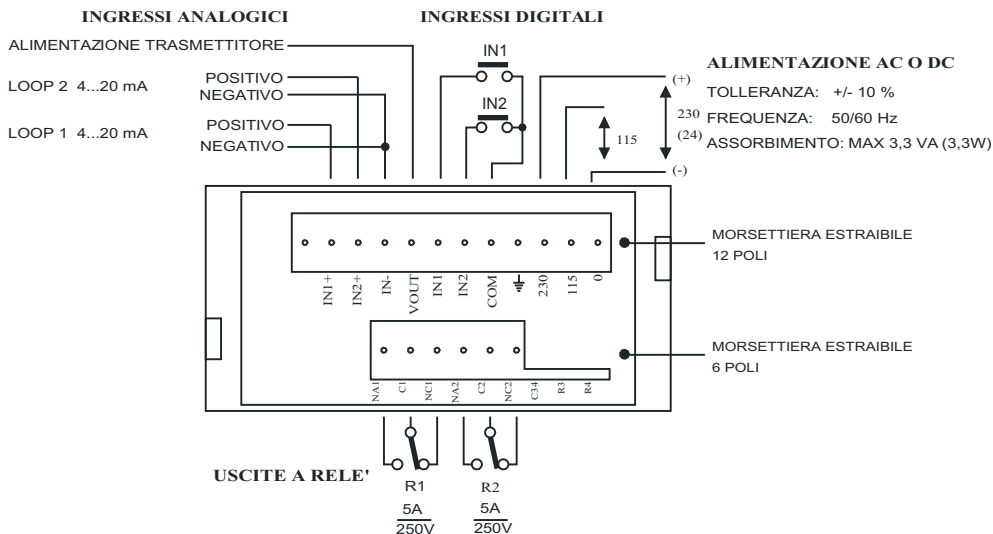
INGRESSI ANALOGICI

INGRESSI DIGITALI

ALIMENTAZIONE TRASMETTITORE

LOOP 2 4...20 mA

POSITIVO
NEGATIVO

LOOP 1 4...20 mA

POSITIVO
NEGATIVO

IN1

IN2

ALIMENTAZIONE AC O DC

(+)

TOLLERANZA: +/- 10 %

230 FREQUENZA: 50/60 Hz

(24) ASSORBIMENTO: MAX 3,3 VA (3,3W)

115

(-)

IN1+ IN2+ IN- VOUT IN1 IN2 COM 230 115 0

MORSETTIERA ESTRAIBILE
12 POLI

MORSETTIERA ESTRAIBILE
6 POLI

NA1 C1 NC1 NA2 C2 NC2 C34 R3 R4

USCITE A RELE'

R1
$\frac{5A}{250V}$

R2
$\frac{5A}{250V}$